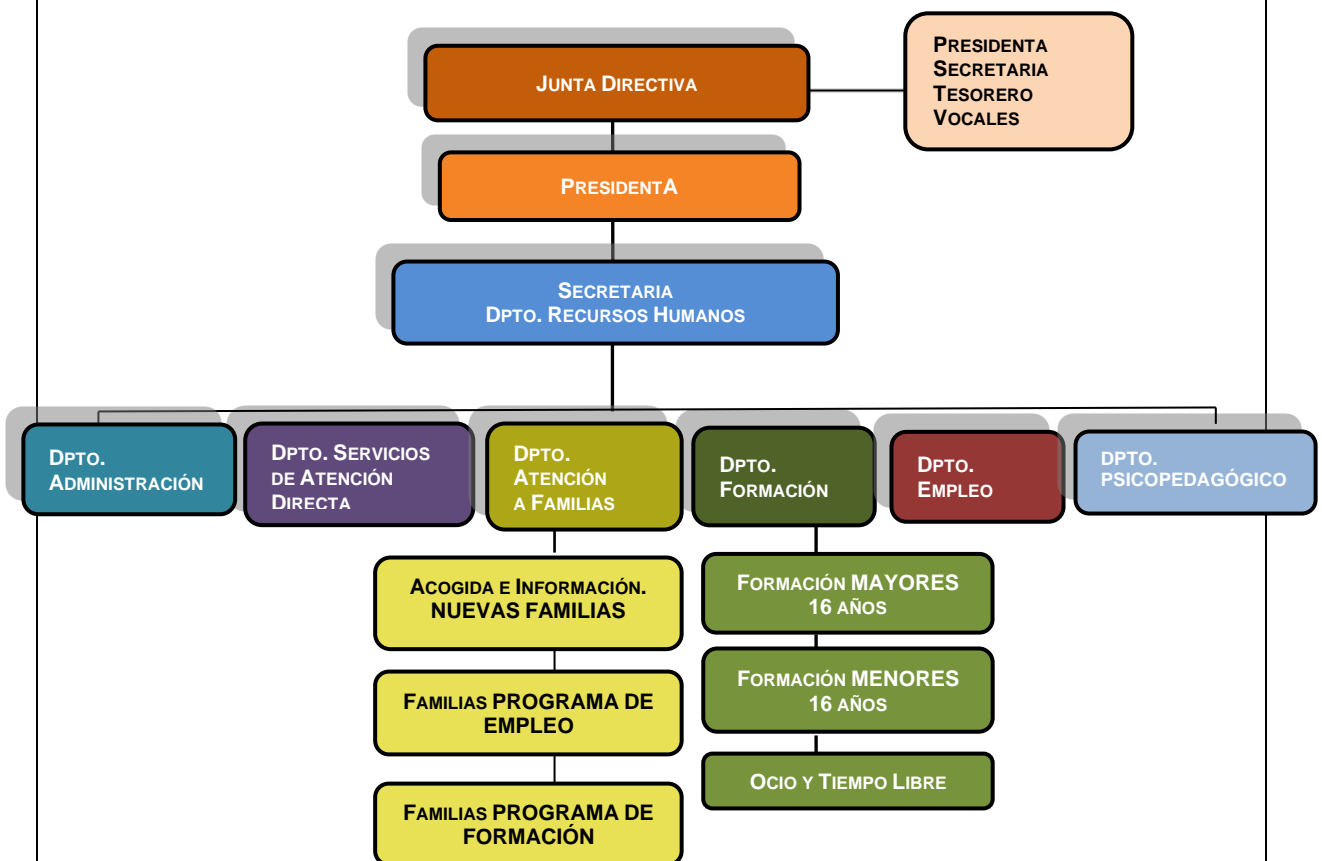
JUNTA DIRECTIVA

PRESIDENTA
SECRETARIA
TESORERO
VOCALES

PRESIDENTA

SECRETARIA
DPTO. RECURSOS HUMANOS

DPTO. ADMINISTRACIÓN

DPTO. SERVICIOS DE ATENCIÓN DIRECTA

DPTO. ATENCIÓN A FAMILIAS

DPTO. FORMACIÓN

DPTO. EMPLEO

DPTO. PSICOPEDAGÓGICO

ACOGIDA E INFORMACIÓN. NUEVAS FAMILIAS

FAMILIAS PROGRAMA DE EMPLEO

FAMILIAS PROGRAMA DE FORMACIÓN

FORMACIÓN MAYORES 16 AÑOS

FORMACIÓN MENORES 16 AÑOS

OCIO Y TIEMPO LIBRE